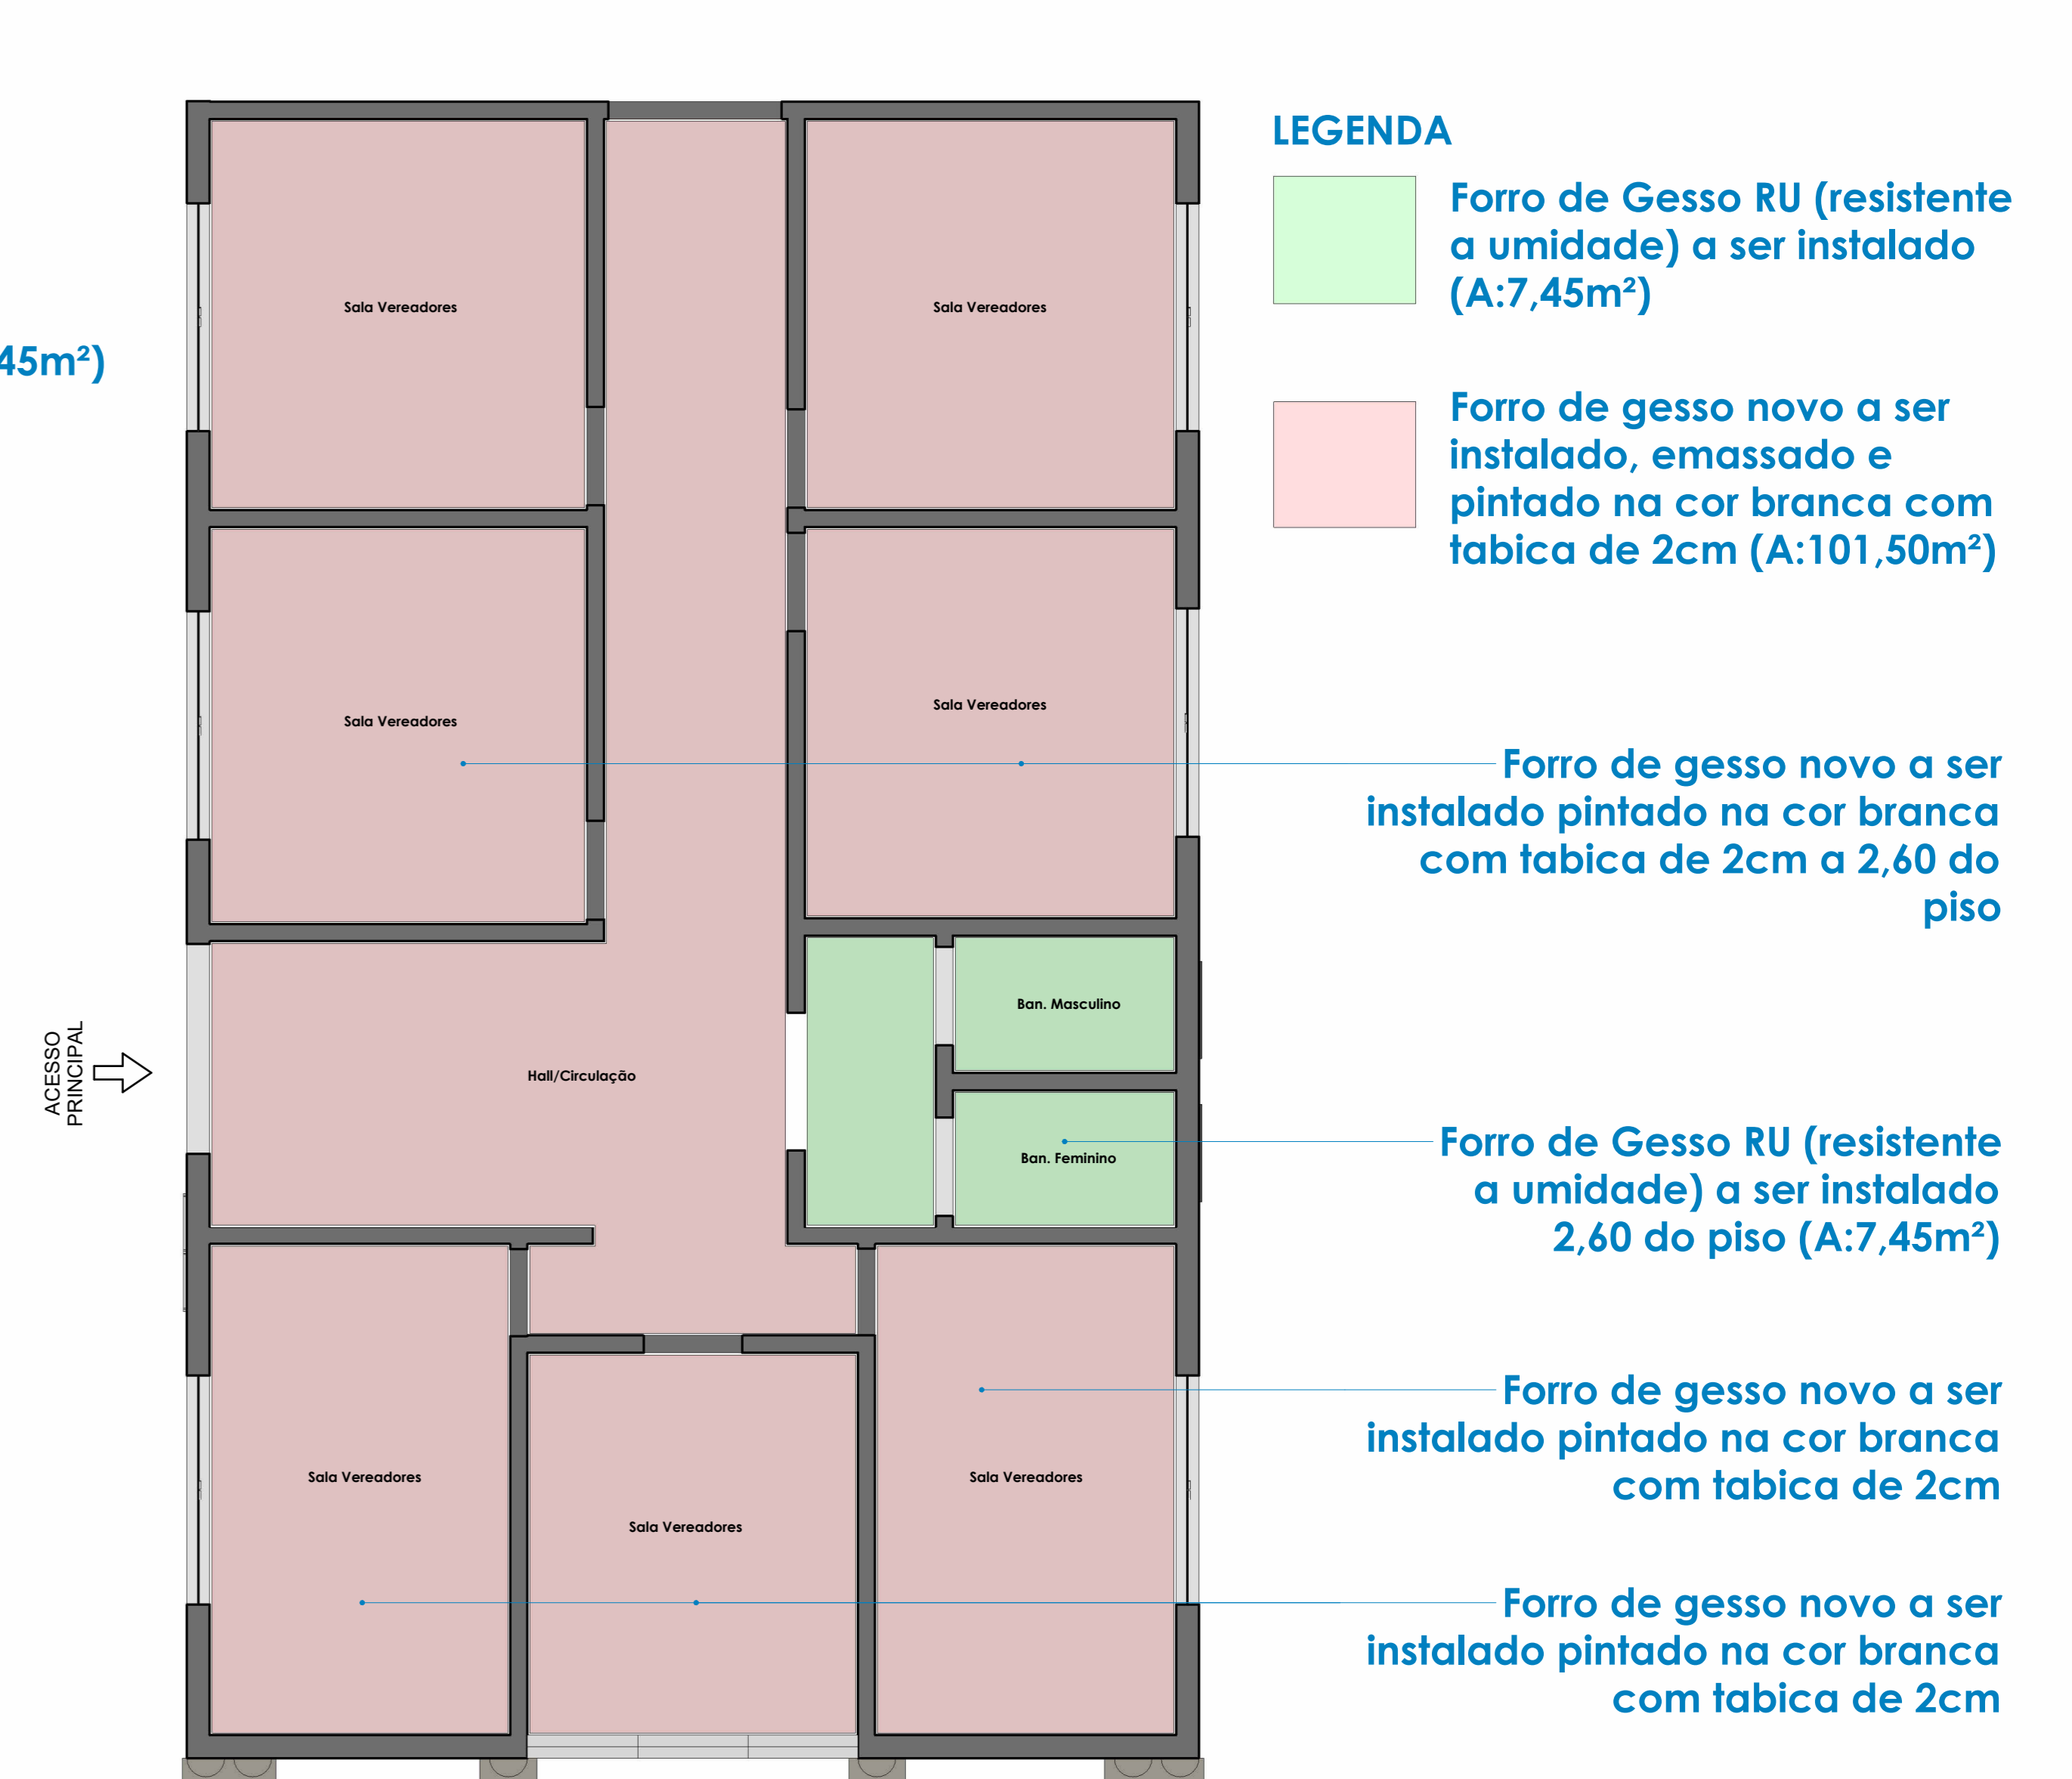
45m²)

Sala Vereadores

Sala Vereadores

Sala Vereadores

Sala Vereadores

ACESSO PRINCIPAL

Hall/Circulação

Ban. Masculino

Ban. Feminino

Sala Vereadores

Sala Vereadores

Sala Vereadores

LEGENDA

Forro de Gesso RU (resistente a umidade) a ser instalado (A:7,45m²)

Forro de gesso novo a ser instalado, emassado e pintado na cor branca com tabica de 2cm (A:101,50m²)

Forro de gesso novo a ser instalado pintado na cor branca com tabica de 2cm a 2,60 do piso

Forro de Gesso RU (resistente a umidade) a ser instalado 2,60 do piso (A:7,45m²)

Forro de gesso novo a ser instalado pintado na cor branca com tabica de 2cm

Forro de gesso novo a ser instalado pintado na cor branca com tabica de 2cm